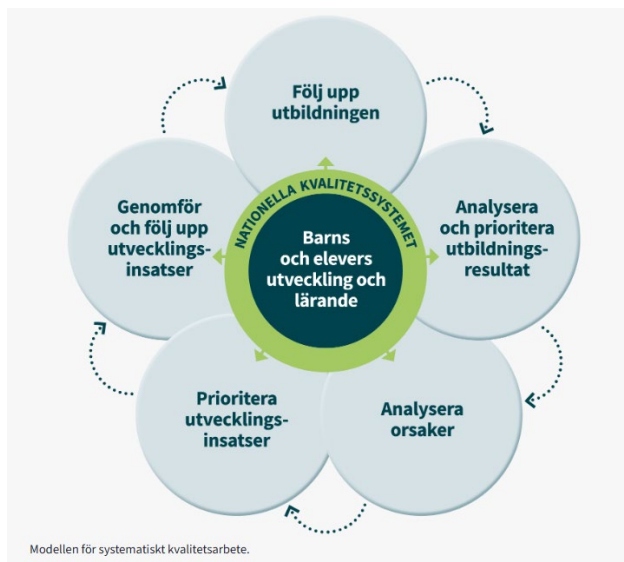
Följ upp utbildningen

Analysera och prioritera utbildningsresultat

Analysera orsaker

Prioritera utvecklingsinsatser

Genomför och följ upp utvecklingsinsatser

NATIONELLA KVALITETSSYSTEMET

Barns och elevers utveckling och lärande

Modellen för systematiskt kvalitetsarbete.